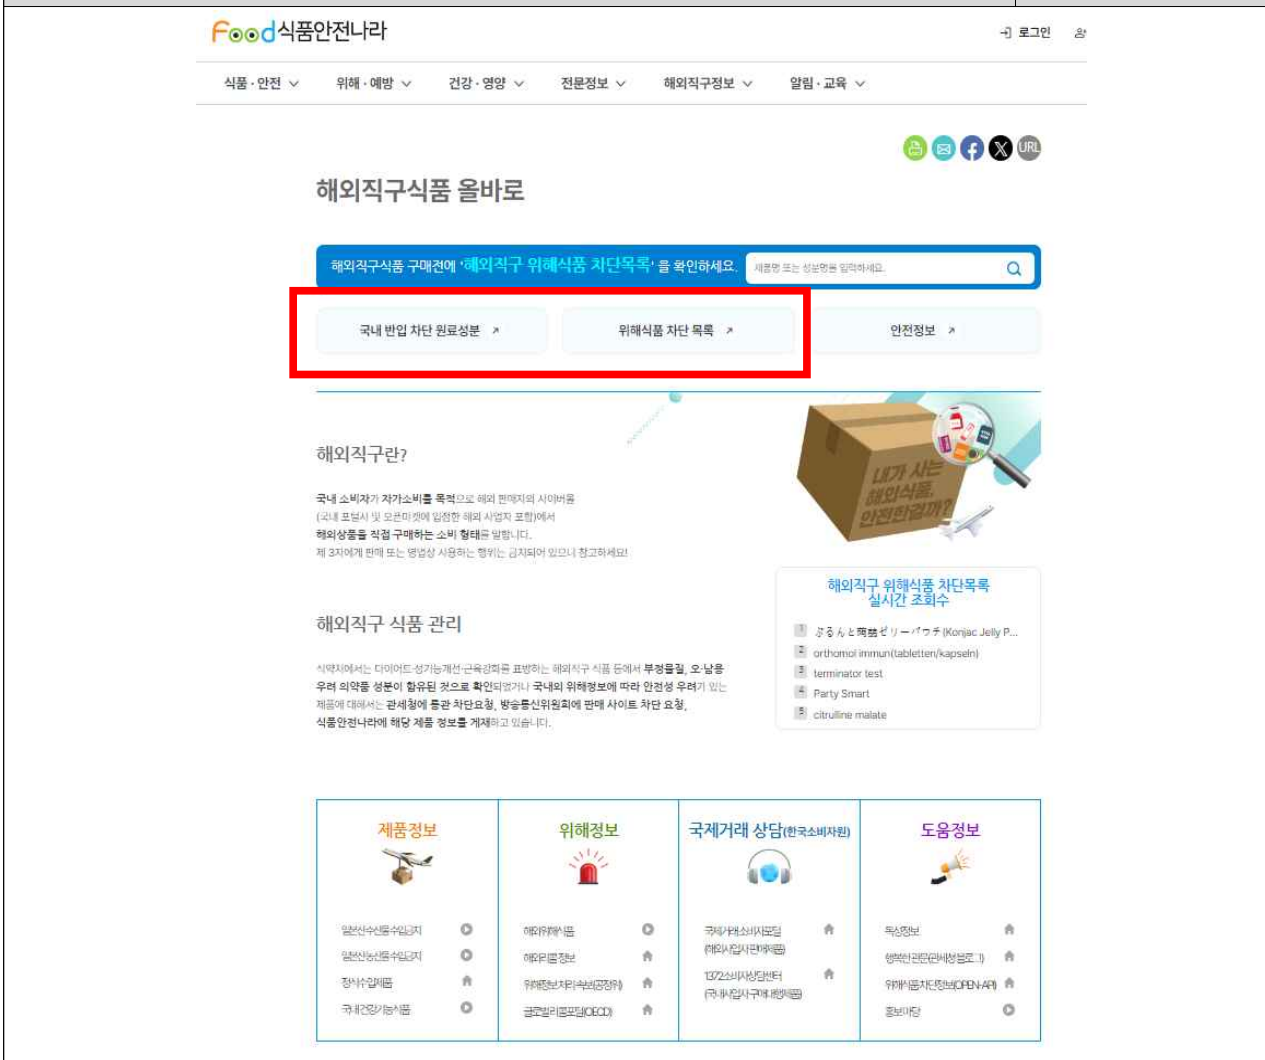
Food식품안전나라

로그인

식품·안전 위해·예방 건강·영양 전문정보 해외직구정보 알림·교육

URL

해외직구식품 올바로

해외직구식품 구매전에 '해외직구 위해식품 차단목록'을 확인하세요. 제품명 또는 성분명을 입력하세요.

국내 반입 차단 원료성분 ↗ 위해식품 차단 목록 ↗ 안전정보 ↗

해외직구란?

국내 소비자가 자가소비를 목적으로 해외 판매자의 사이버몰 (국내 포털사 및 오픈마켓에 입점한 해외 사업자 포함)에서 해외상품을 직접 구매하는 소비 형태를 말합니다. 제 3자에게 판매 또는 영업상 사용하는 행위는 금지되어 있으니 참고하세요!

내가 사는 해외식품, 안전한걸까?

해외직구 위해식품 차단목록 실시간 조회수

1 ぷるんと蒟蒻ゼリーパウチ(Konjac Jelly P...
2 orthomol immun(tabletten/kapseln)
3 terminator test
4 Party Smart
5 citrulline malate

해외직구 식품 관리

식약처에서는 다이어트·성기능개선·근육강화를 표방하는 해외직구 식품 등에서 부정물질, 오·남용 우려 의약품 성분이 함유된 것으로 확인되었거나 국내외 위해정보에 따라 안전성 우려가 있는 제품에 대해서는 관세청에 통관 차단요청, 방송통신위원회에 판매 사이트 차단 요청, 식품안전나라에 해당 제품 정보를 게재하고 있습니다.

| 제품정보 | 위해정보 | 국제거래 상담(한국소비자원) | 도움정보 |
|---|---|---|---|
| 일본산수산물수입검사 | 해외위해식품 | 국제거래소비자포털 (해외사업자 판매제품) | 독성정보 |
| 일본산농산물수입검사 | 해외위해정보 | 1372소비자상담센터 (국내사업자 구매대행제품) | 행복한 권리(관세청블로그) |
| 정식수입제품 | 위해정보처리속보(공정위) | | 위해식품차단정보(OPEN-API) |
| 국내건강기능식품 | 글로벌리콜포털(OECD) | | 홍보마당 |